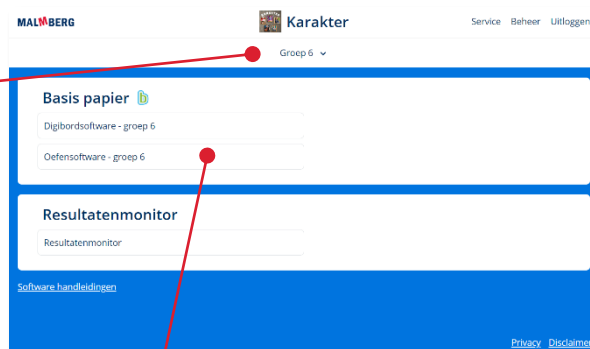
MALMBERG

Karakter

Service Beheer Uitloggen

Groep 6

Basis papier

Digibordsoftware - groep 6

Oefensoftware - groep 6

Resultatenmonitor

Resultatenmonitor

Software handleidingen

Privacy Disclaimer